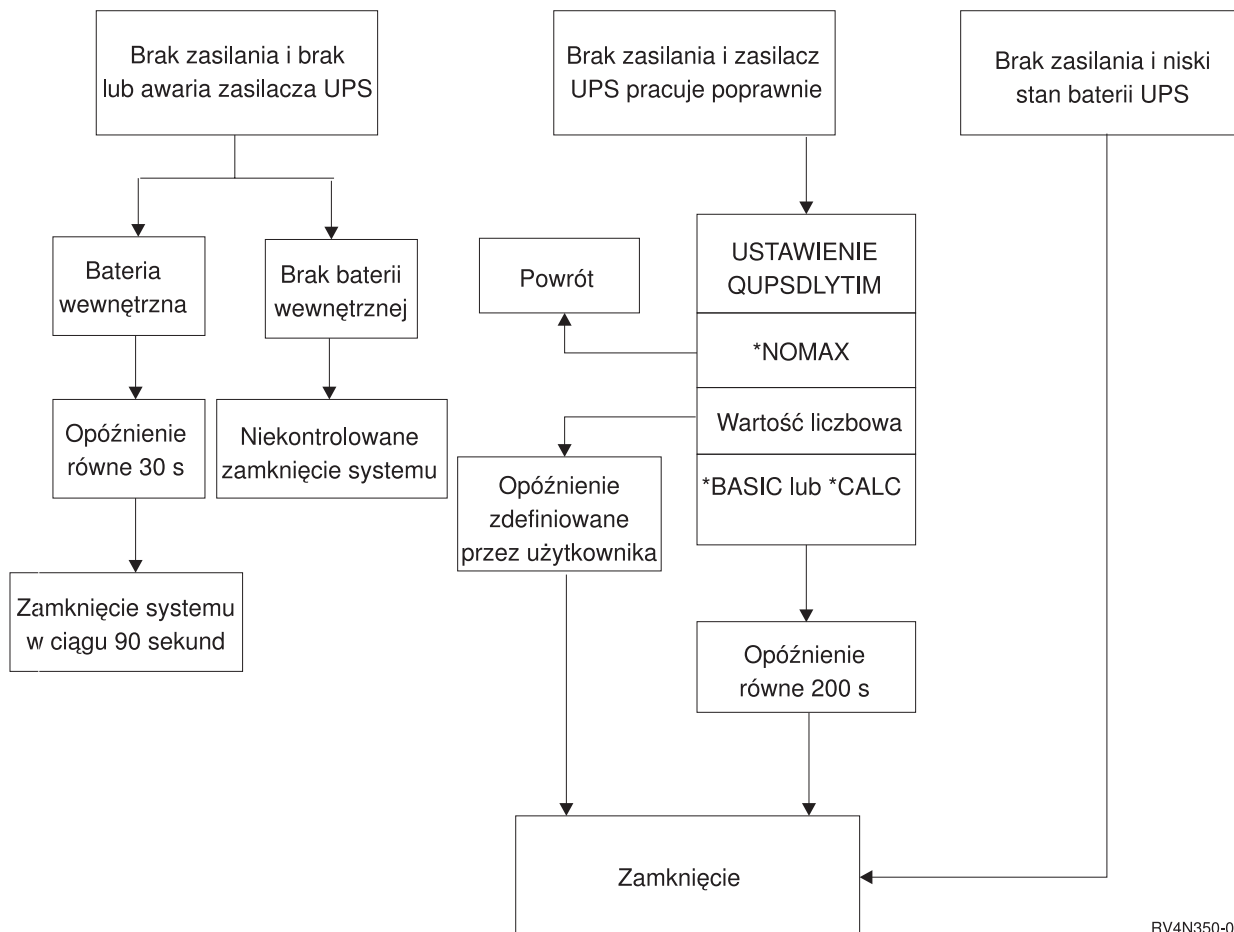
Brak zasilania i brak lub awaria zasilacza UPS

Brak zasilania i zasilacz UPS pracuje poprawnie

Brak zasilania i niski stan baterii UPS

Bateria wewnętrzna

Brak baterii wewnętrznej

Powrót

USTAWIENIE QUPSDLYTIM

*NOMAX

Wartość liczbowa

*BASIC lub *CALC

Opóźnienie równe 30 s

Niekontrolowane zamknięcie systemu

Opóźnienie zdefiniowane przez użytkownika

Zamknięcie systemu w ciągu 90 sekund

Opóźnienie równe 200 s

Zamknięcie

RV4N350-0